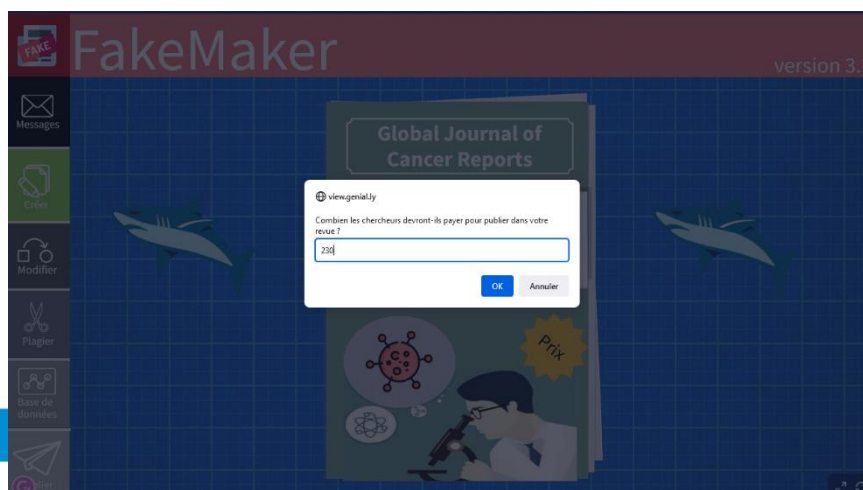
FAKE

FakeMaker

version 3.

Messages

Créer

Modifier

Plagier

Base de données

Global Journal of Cancer Reports

view.genial.ly

Combien les chercheurs devront-ils payer pour publier dans votre revue ?

230

OK

Annuler

Prix